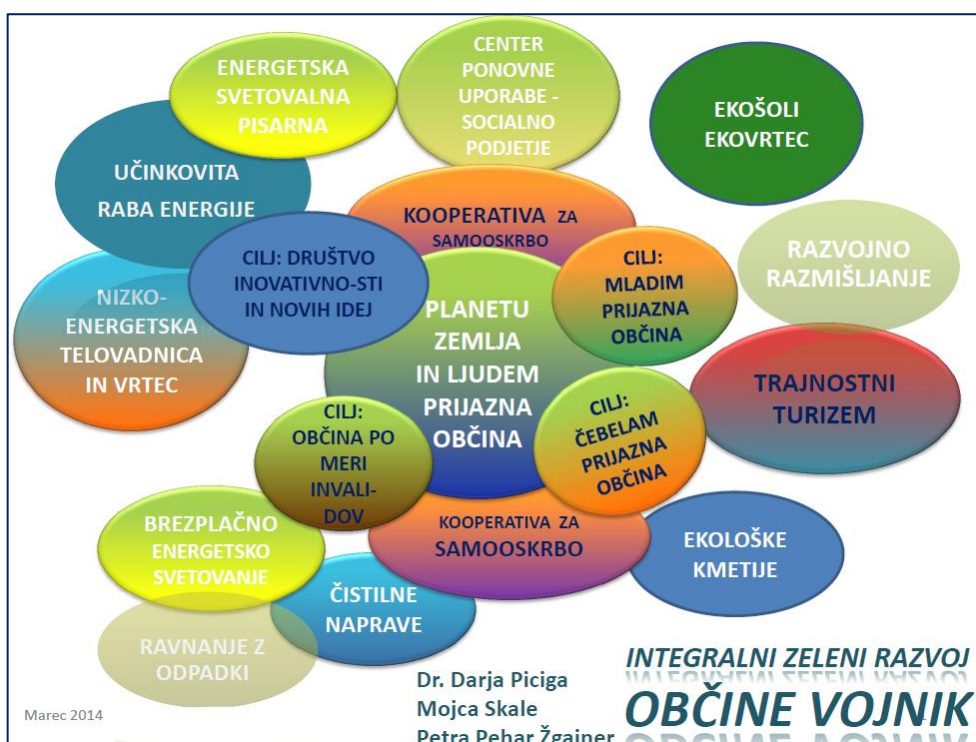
ENERGETSKA SVETOVALNA PISARNA

CENTER PONOVNE UPORABE - SOCIALNO PODJETJE

EKOŠOLI EKOVRTEC

UČINKOVITA RABA ENERGIJE

KOOPERATIVA ZA SAMOOSKRBO

CILJ: DRUŠTVO INOVATIVNO-STI IN NOVIH IDEJ

CILJ: MLADIM PRIJAZNA OBČINA

RAZVOJNO RAZMIŠLJANJE

NIZKO-ENERGETSKA TELOVADNICA IN VRTEC

PLANETU ZEMLJA IN LJUDEM PRIJAZNA OBČINA

TRAJNOSTNI TURIZEM

CILJ: OBČINA PO MERI INVALI-DOV

CILJ: ČEBELAM PRIJAZNA OBČINA

KOOPERATIVA ZA SAMOOSKRBO

BREZPLAČNO ENERGETSKO SVETOVANJE

EKOLOŠKE KMETIJE

ČISTILNE NAPRAVE

RAVNANJE Z ODPADKI

INTEGRALNI ZELENI RAZVOJ OBČINE VOJNIK

Dr. Darja Piciga
Mojca Skale
Petra Pehar Žgajner

Marec 2014